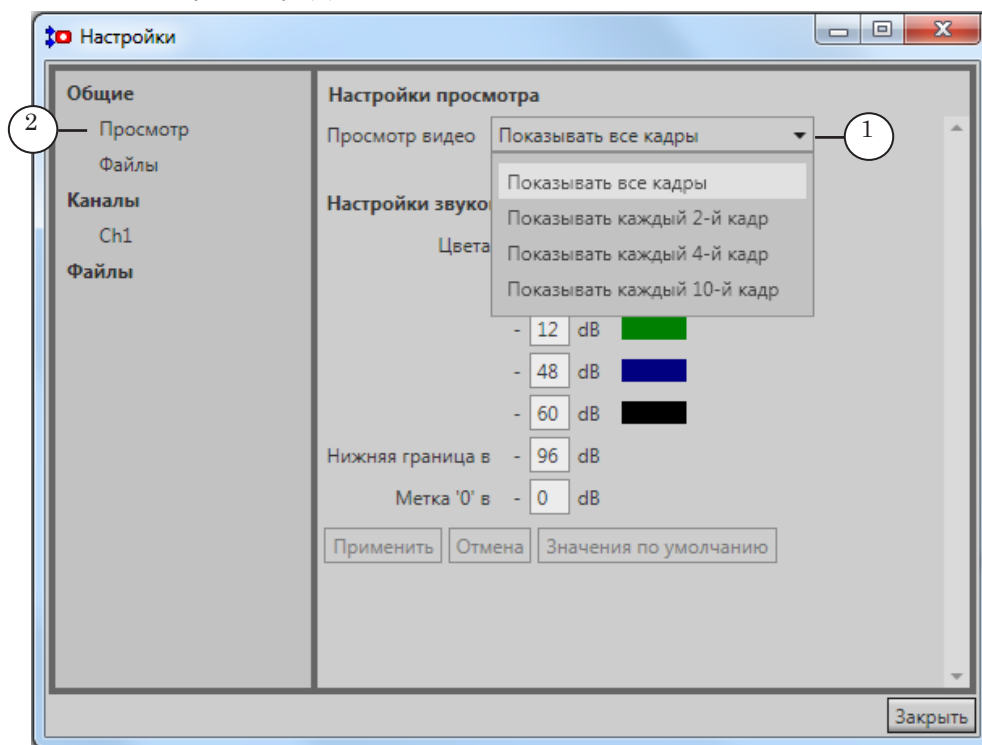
Настройки

Общие
Просмотр
Файлы
Каналы
Ch1
Файлы

2

Настройки просмотра
Просмотр видео
Показывать все кадры

1

Показывать все кадры
Показывать каждый 2-й кадр
Показывать каждый 4-й кадр
Показывать каждый 10-й кадр

Настройки звуко
Цвета

- 12 dB
- 48 dB
- 60 dB
Нижняя граница в - 96 dB
Метка '0' в - 0 dB

Применить Отмена Значения по умолчанию

Закрыть